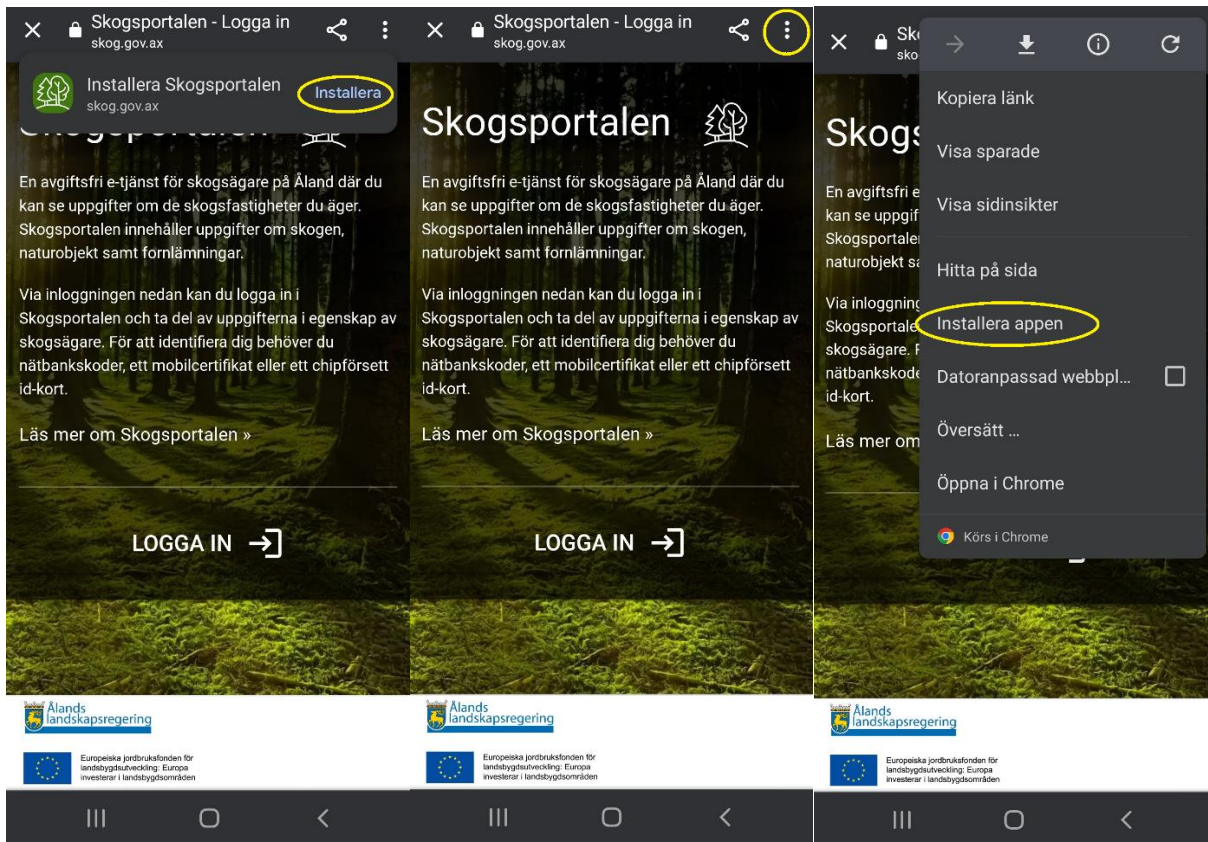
Skogsportalen - Logga in
skog.gov.ax

Installera Skogsportalen
skog.gov.ax
Installera

Skogsportalen

En avgiftsfri e-tjänst för skogsägare på Åland där du kan se uppgifter om de skogsfastigheter du äger. Skogsportalen innehåller uppgifter om skogen, naturobjekt samt fornlämningar.

Via inloggningen nedan kan du logga in i Skogsportalen och ta del av uppgifterna i egenskap av skogsägare. För att identifiera dig behöver du nätbankskoder, ett mobilcertifikat eller ett chipförsett id-kort.

Läs mer om Skogsportalen »

LOGGA IN

Ålands landskapsregering

Europeiska jordbruksfonden för landsbygdsutveckling: Europa investerar i landsbygdsområden

Skogsportalen - Logga in
skog.gov.ax

Skogsportalen

En avgiftsfri e-tjänst för skogsägare på Åland där du kan se uppgifter om de skogsfastigheter du äger. Skogsportalen innehåller uppgifter om skogen, naturobjekt samt fornlämningar.

Via inloggningen nedan kan du logga in i Skogsportalen och ta del av uppgifterna i egenskap av skogsägare. För att identifiera dig behöver du nätbankskoder, ett mobilcertifikat eller ett chipförsett id-kort.

Läs mer om Skogsportalen »

LOGGA IN

Ålands landskapsregering

Europeiska jordbruksfonden för landsbygdsutveckling: Europa investerar i landsbygdsområden

Sk
sko

Kopiera länk
Visa sparade
Visa sidinsikter
Hitta på sida
Installera appen
Datoranpassad webbpl…
Översätt …
Öppna i Chrome
Körs i Chrome

Skogs

En avgiftsfri e
kan se uppgif
Skogsportale
naturobjekt sa

Via inloggning
Skogsportale
skogsägare. F
nätbankskode
id-kort.

Läs mer om

Ålands landskapsregering

Europeiska jordbruksfonden för landsbygdsutveckling: Europa investerar i landsbygdsområden